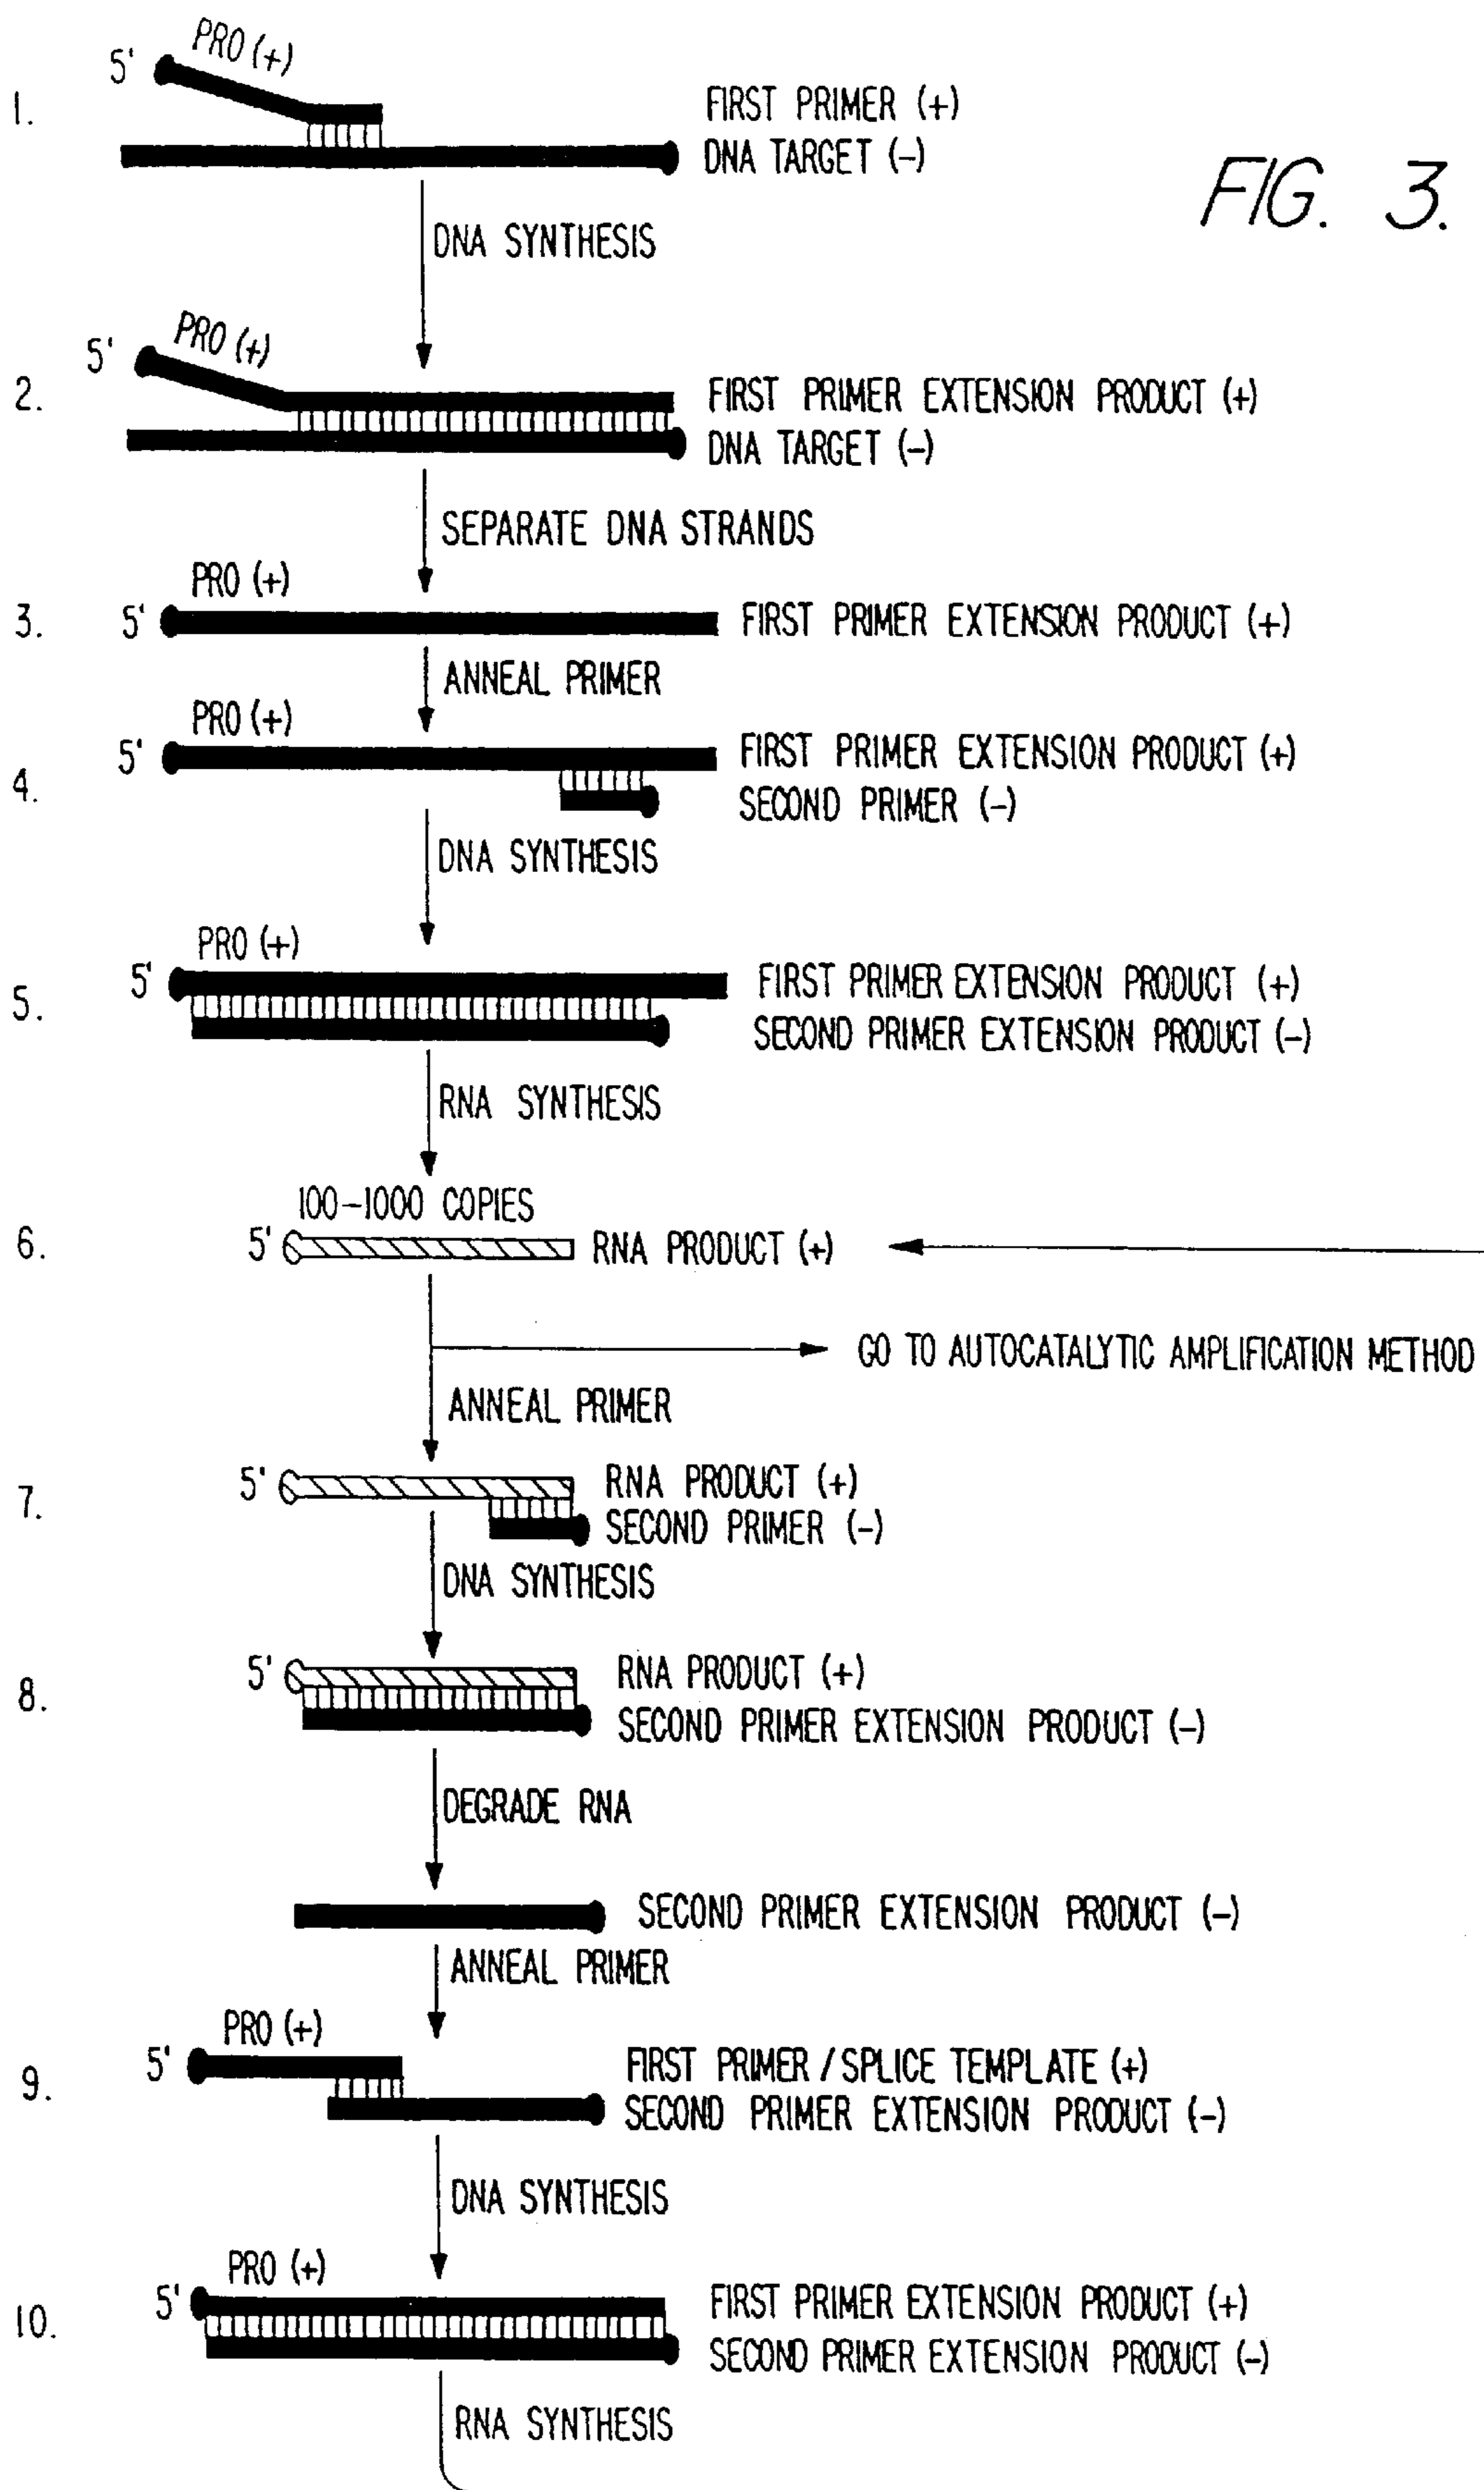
FIG. 3.

1. 5' PRO (+) FIRST PRIMER (+) DNA TARGET (–)

DNA SYNTHESIS

2. 5' PRO (+) FIRST PRIMER EXTENSION PRODUCT (+) DNA TARGET (–)

SEPARATE DNA STRANDS

3. 5' PRO (+) FIRST PRIMER EXTENSION PRODUCT (+)

ANNEAL PRIMER

4. 5' PRO (+) FIRST PRIMER EXTENSION PRODUCT (+) SECOND PRIMER (–)

DNA SYNTHESIS

5. 5' PRO (+) FIRST PRIMER EXTENSION PRODUCT (+) SECOND PRIMER EXTENSION PRODUCT (–)

RNA SYNTHESIS

6. 100–1000 COPIES 5' RNA PRODUCT (+)

GO TO AUTOCATALYTIC AMPLIFICATION METHOD

ANNEAL PRIMER

7. 5' RNA PRODUCT (+) SECOND PRIMER (–)

DNA SYNTHESIS

8. 5' RNA PRODUCT (+) SECOND PRIMER EXTENSION PRODUCT (–)

DEGRADE RNA

SECOND PRIMER EXTENSION PRODUCT (–)

ANNEAL PRIMER

9. 5' PRO (+) FIRST PRIMER / SPLICE TEMPLATE (+) SECOND PRIMER EXTENSION PRODUCT (–)

DNA SYNTHESIS

10. 5' PRO (+) FIRST PRIMER EXTENSION PRODUCT (+) SECOND PRIMER EXTENSION PRODUCT (–)

RNA SYNTHESIS